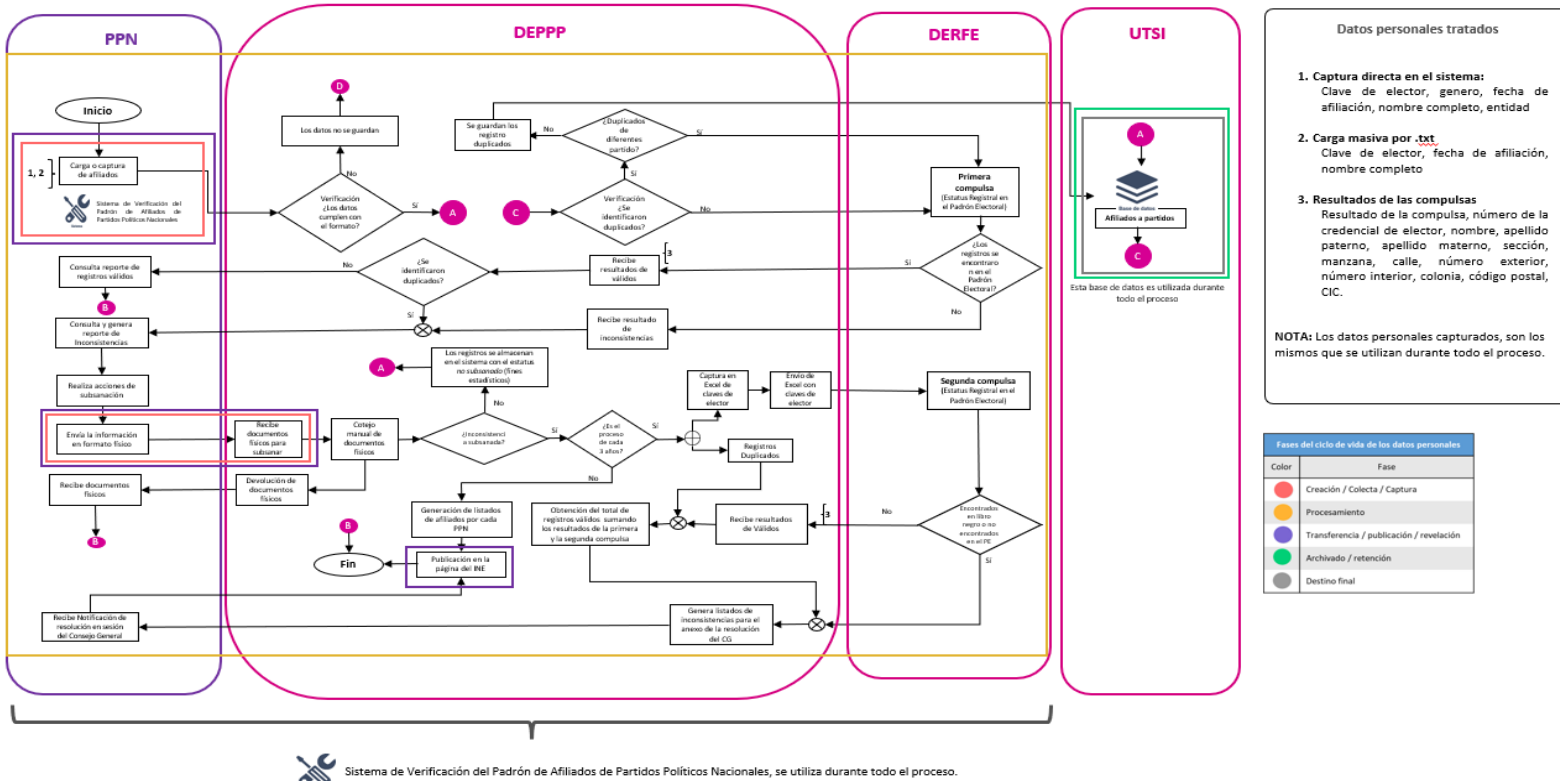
PPN

DEPPP

DERFE

UTSI

Inicio

1, 2

Carga o captura de afiliados

Sistema de Verificación del Padrón de Afiliados de Partidos Políticos Nacionales

D

Los datos no se guardan

No

Verificación ¿Los datos cumplen con el formato?

Sí

A

Se guardan los registro duplicados

No

¿Duplicados de diferentes partido?

Sí

C

Verificación ¿Se identificaron duplicados?

Sí

No

Primera compulsa (Estatus Registral en el Padrón Electoral)

A

Base de datos

Afiliados a partidos

C

Consulta reporte de registros válidos

No

¿Se identificaron duplicados?

3

Recibe resultados de válidos

Sí

¿Los registros se encontraron en el Padrón Electoral?

B

Sí

Consulta y genera reporte de Inconsistencias

Recibe resultado de inconsistencias

No

Esta base de datos es utilizada durante todo el proceso

A

Los registros se almacenan en el sistema con el estatus no subsanado (fines estadísticos)

Realiza acciones de subsanación

No

Captura en Excel de claves de elector

Envío de Excel con claves de elector

Segunda compulsa (Estatus Registral en el Padrón Electoral)

Envía la información en formato físico

Recibe documentos físicos para subsanar

Cotejo manual de documentos físicos

¿Inconsistencia subsanada?

Sí

¿Es el proceso de cada 3 años?

Sí

Registros Duplicados

Recibe documentos físicos

Devolución de documentos físicos

No

B

Generación de listados de afiliados por cada PPN

Obtención del total de registros válidos sumando los resultados de la primera y la segunda compulsa

Recibe resultados de Válidos

3

No

Encontrados en libro negro o no encontrados en el PE

B

Fin

Publicación en la página del INE

Sí

Recibe Notificación de resolución en sesión del Consejo General

Genera listados de inconsistencias para el anexo de la resolución del CG

Datos personales tratados

1. Captura directa en el sistema: Clave de elector, genero, fecha de afiliación, nombre completo, entidad

2. Carga masiva por .txt Clave de elector, fecha de afiliación, nombre completo

3. Resultados de las compulsas Resultado de la compulsa, número de la credencial de elector, nombre, apellido paterno, apellido materno, sección, manzana, calle, número exterior, número interior, colonia, código postal, CIC.

NOTA: Los datos personales capturados, son los mismos que se utilizan durante todo el proceso.

Fases del ciclo de vida de los datos personales

| Color | Fase |
|---|---|
| | Creación / Colecta / Captura |
| | Procesamiento |
| | Transferencia / publicación / revelación |
| | Archivado / retención |
| | Destino final |

Sistema de Verificación del Padrón de Afiliados de Partidos Políticos Nacionales, se utiliza durante todo el proceso.